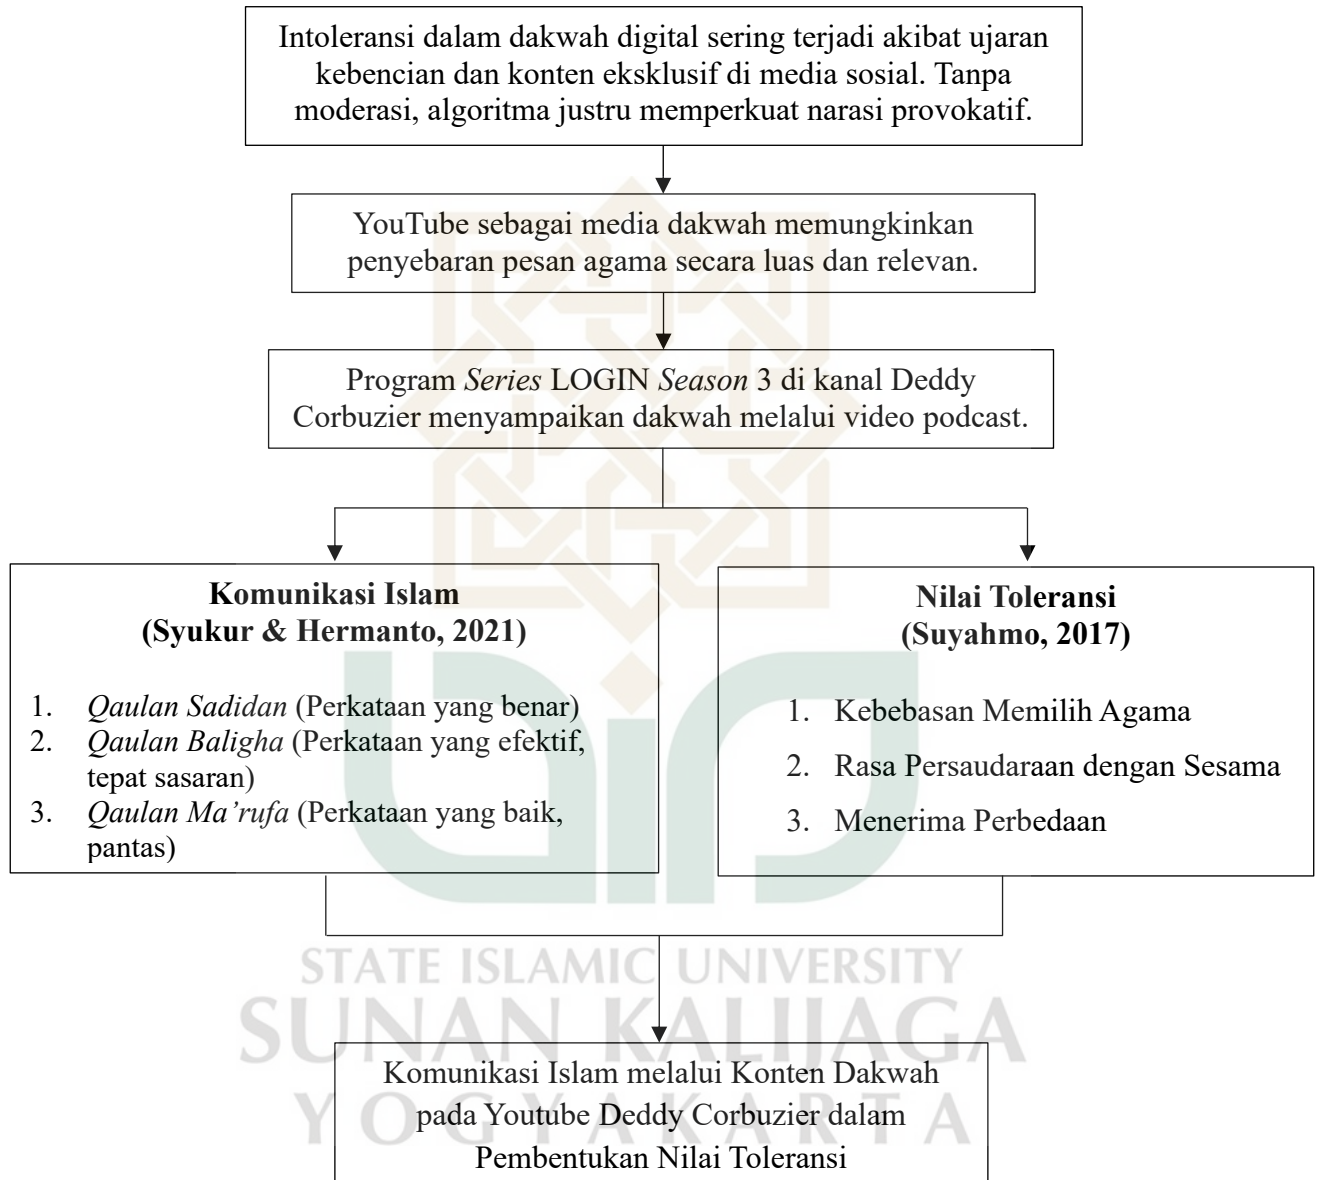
Intoleransi dalam dakwah digital sering terjadi akibat ujaran kebencian dan konten eksklusif di media sosial. Tanpa moderasi, algoritma justru memperkuat narasi provokatif.

YouTube sebagai media dakwah memungkinkan penyebaran pesan agama secara luas dan relevan.

Program *Series* LOGIN *Season* 3 di kanal Deddy Corbuzier menyampaikan dakwah melalui video podcast.

**Komunikasi Islam (Syukur & Hermanto, 2021)**

1. *Qaulan Sadidan* (Perkataan yang benar)
2. *Qaulan Baligha* (Perkataan yang efektif, tepat sasaran)
3. *Qaulan Ma'rufa* (Perkataan yang baik, pantas)

**Nilai Toleransi (Suyahmo, 2017)**

1. Kebebasan Memilih Agama
2. Rasa Persaudaraan dengan Sesama
3. Menerima Perbedaan

STATE ISLAMIC UNIVERSITY
SUNAN KALIJAGA
YOGYAKARTA

Komunikasi Islam melalui Konten Dakwah pada Youtube Deddy Corbuzier dalam Pembentukan Nilai Toleransi